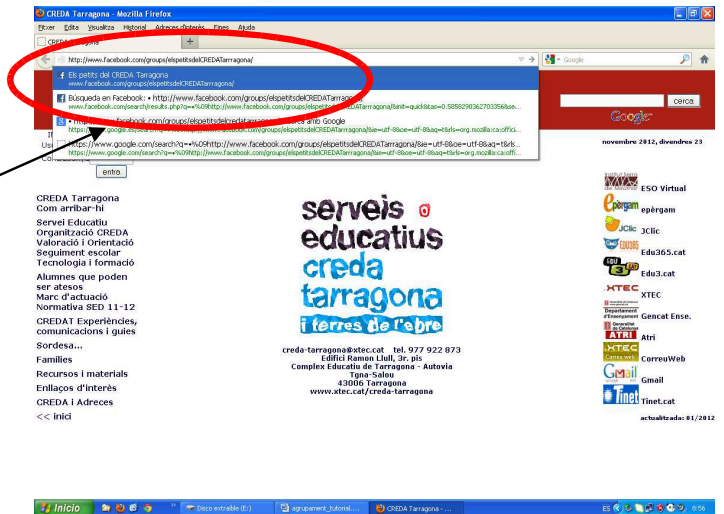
CREDA Tarragona - Mozilla Firefox

Fitxer Edita Visualitza Historial Adreces d'interès Eines Ajuda

CREDA Tarragona

http://www.facebook.com/groups/elspetitsdelCREDATarragona/

Google

Els petits del CREDA Tarragona
www.facebook.com/groups/elspetitsdelCREDATarragona/

Búsqueda en Facebook: • http://www.facebook.com/groups/elspetitsdelCREDATarragona/
www.facebook.com/search/results.php?q=•%09http://www.facebook.com/groups/elspetitsdelCREDATarragona/&init=quick&tas=0.5858290362703356&se...

• http://www.facebook.com/groups/elspetitsdelcredatarragona/ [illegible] amb Google
https://www.google.es/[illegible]/groups/elspetitsdelCREDATarragona/&ie=utf-8&oe=utf-8&aq=t&rls=org.mozilla:ca:offici...

https://www.google.com/search?q=•%09http://www.facebook.com/groups/elspetitsdelCREDATarragona/&ie=utf-8&oe=utf-8&aq=t&rls...
https://www.google.com/search?q=•%09http://www.facebook.com/groups/elspetitsdelCREDATarragona/&ie=utf-8&oe=utf-8&aq=t&rls=org.mozilla:ca:offici...

cerca

Google

novembre 2012, divendres 23

entra

CREDA Tarragona
Com arribar-hi
Servei Educatiu
Organització CREDA
Valoració i Orientació
Seguiment escolar
Tecnologia i formació
Alumnes que poden ser atesos
Marc d'actuació
Normativa SED 11-12
CREDAT Experiències, comunicacions i guies
Sordesa...
Famílies
Recursos i materials
Enllaços d'interès
CREDA i Adreces
<< inici

serveis educatius
creda
tarragona
i terres de l'ebre

creda-tarragona@xtec.cat tel. 977 922 873
Edifici Ramon Llull, 3r. pis
Complex Educatiu de Tarragona - Autovia Tgna-Salou
43006 Tarragona
www.xtec.cat/creda-tarragona

ESO Virtual
epèrgam
JClic
Edu365.cat
Edu3.cat
XTEC
Gencat Ense.
Atri
CorreuWeb
Gmail
Tinet.cat

actualitzada: 01/2012

Inicio
Disco extraíble (E:)
agrupament_tutorial....
CREDA Tarragona - ...
ES
8:56